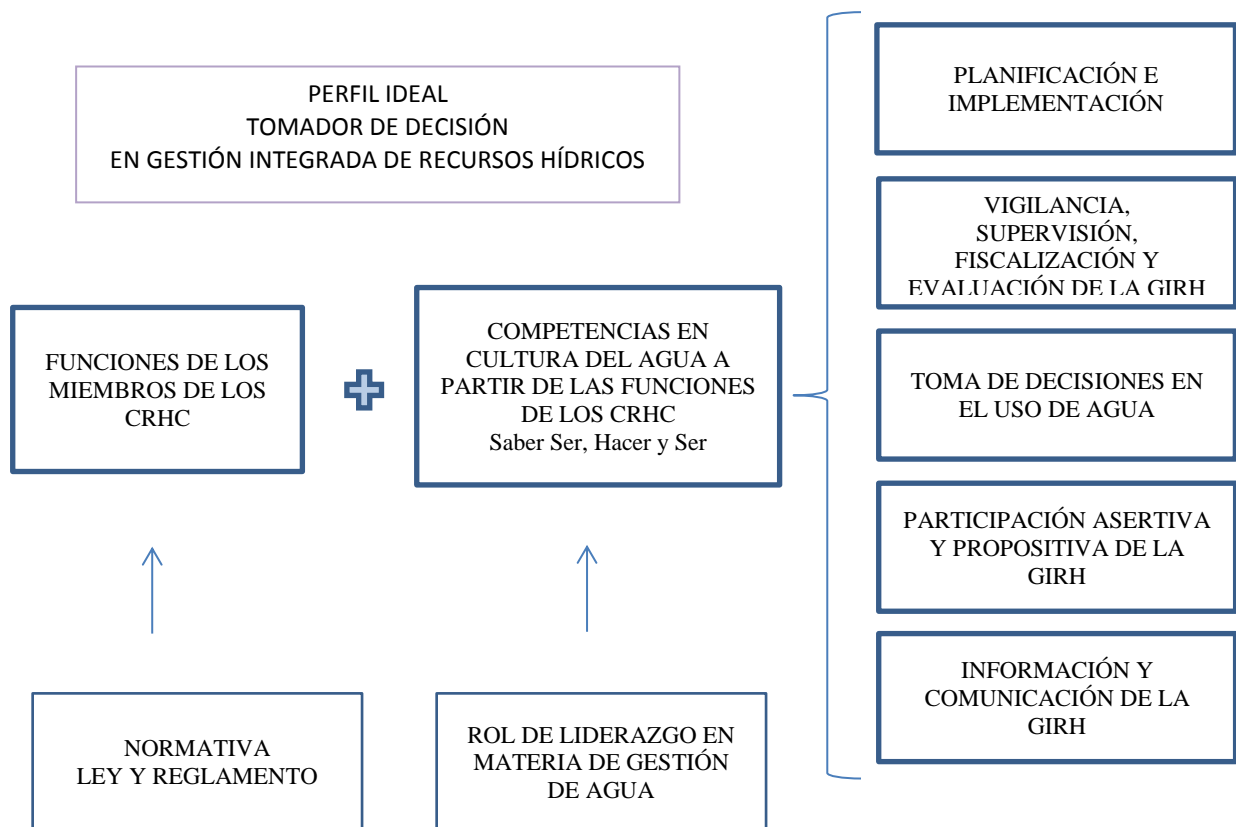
PERFIL IDEAL
TOMADOR DE DECISIÓN
EN GESTIÓN INTEGRADA DE RECURSOS HÍDRICOS

FUNCIONES DE LOS MIEMBROS DE LOS CRHC

COMPETENCIAS EN CULTURA DEL AGUA A PARTIR DE LAS FUNCIONES DE LOS CRHC
Saber Ser, Hacer y Ser

NORMATIVA
LEY Y REGLAMENTO

ROL DE LIDERAZGO EN MATERIA DE GESTIÓN DE AGUA

PLANIFICACIÓN E IMPLEMENTACIÓN

VIGILANCIA, SUPERVISIÓN, FISCALIZACIÓN Y EVALUACIÓN DE LA GIRH

TOMA DE DECISIONES EN EL USO DE AGUA

PARTICIPACIÓN ASERTIVA Y PROPOSITIVA DE LA GIRH

INFORMACIÓN Y COMUNICACIÓN DE LA GIRH